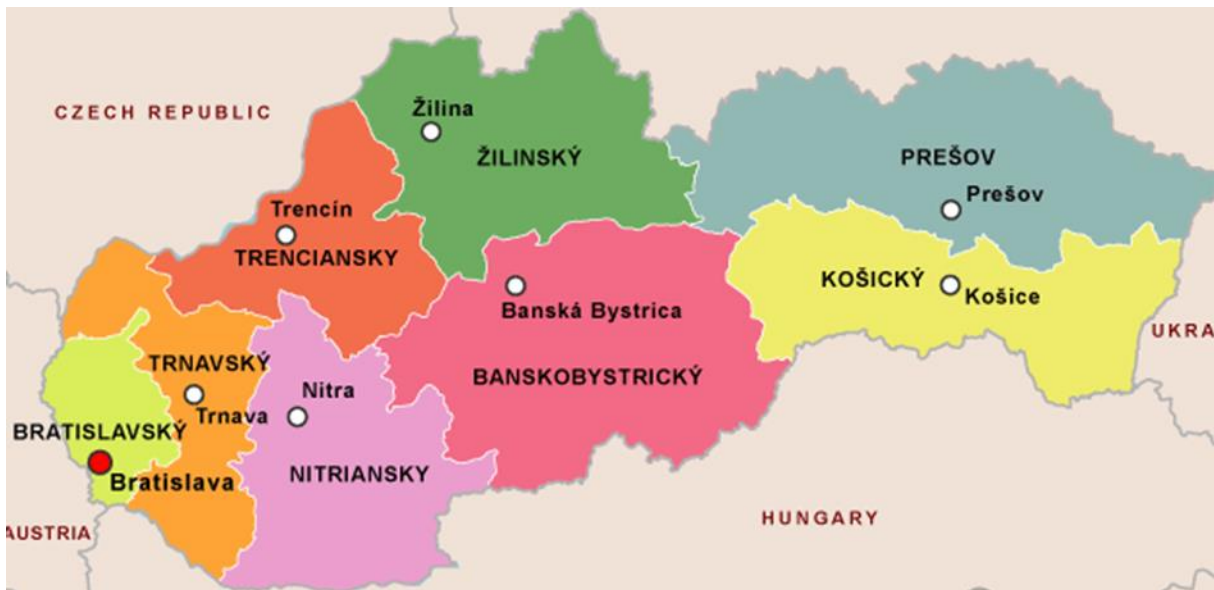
CZECH REPUBLIC

Žilina
ŽILINSKÝ

PREŠOV
Prešov

Trencín
TRENCIANSKY

KOŠICKÝ
Košice

Banská Bystrica

UKRA

TRNAVSKÝ
Trnava

Nitra

BANSKOBYSTRICKÝ

BRATISLAVSKÝ
Bratislava

NITRIANSKY

HUNGARY

AUSTRIA